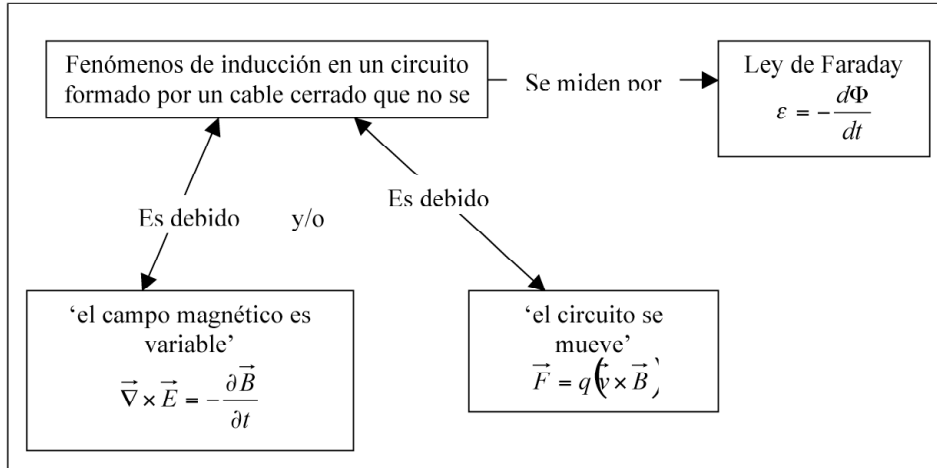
Fenómenos de inducción en un circuito formado por un cable cerrado que no se

Se miden por

Ley de Faraday
$\varepsilon = -\frac{d\Phi}{dt}$

Es debido

y/o

Es debido

'el campo magnético es variable'
$\vec{\nabla} \times \vec{E} = -\frac{\partial \vec{B}}{\partial t}$

'el circuito se mueve'
$\vec{F} = q(\vec{v} \times \vec{B})$